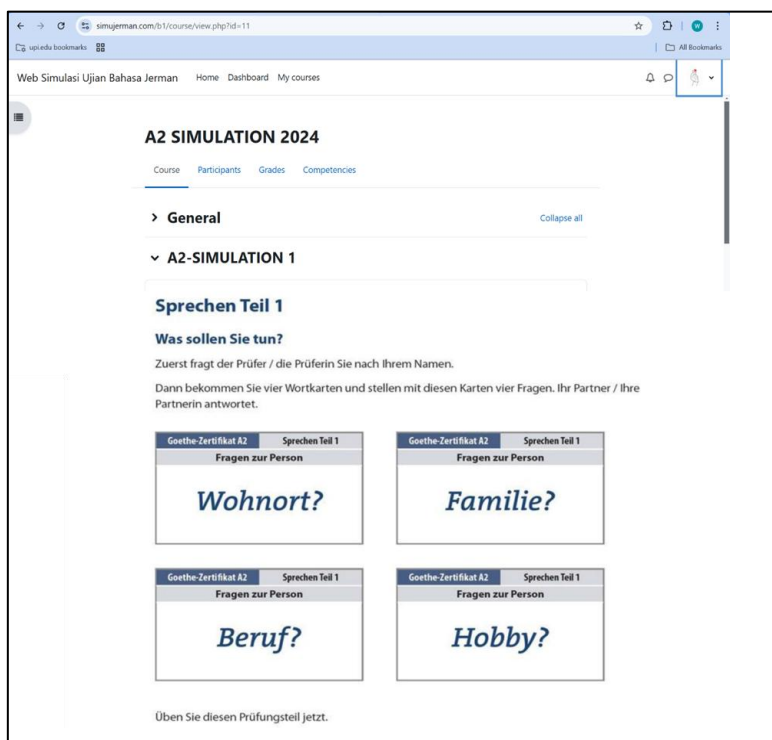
simujerman.com/b1/course/view.php?id=11

upi.edu bookmarks

All Bookmarks

Web Simulasi Ujian Bahasa Jerman Home Dashboard My courses

A2 SIMULATION 2024

Course Participants Grades Competencies

General

Collapse all

A2-SIMULATION 1

Sprechen Teil 1

Was sollen Sie tun?

Zuerst fragt der Prüfer / die Prüferin Sie nach Ihrem Namen.

Dann bekommen Sie vier Wortkarten und stellen mit diesen Karten vier Fragen. Ihr Partner / Ihre Partnerin antwortet.

Goethe-Zertifikat A2 Sprechen Teil 1
Fragen zur Person
Wohnort?

Goethe-Zertifikat A2 Sprechen Teil 1
Fragen zur Person
Familie?

Goethe-Zertifikat A2 Sprechen Teil 1
Fragen zur Person
Beruf?

Goethe-Zertifikat A2 Sprechen Teil 1
Fragen zur Person
Hobby?

Üben Sie diesen Prüfungsteil jetzt.